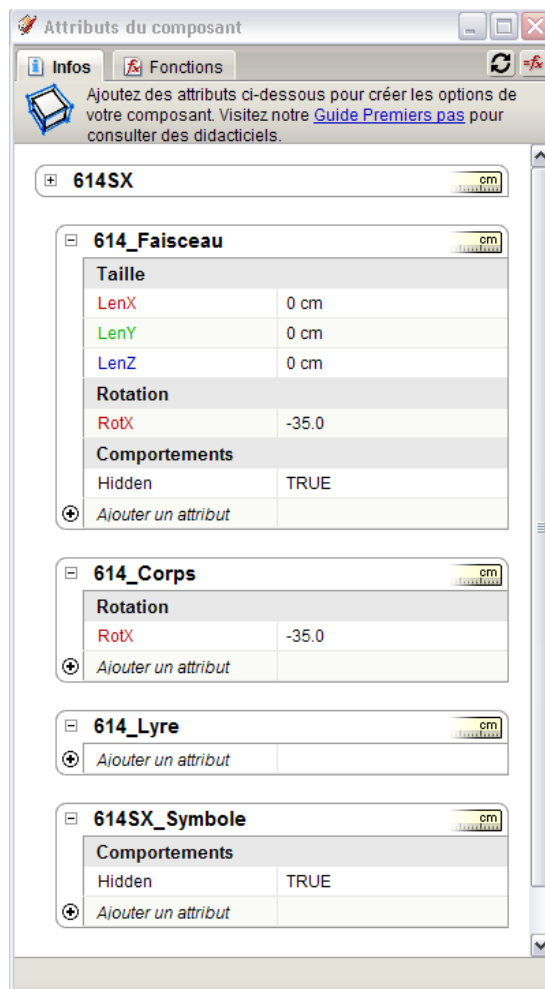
Attributs du composant

Infos | Fonctions

Ajoutez des attributs ci-dessous pour créer les options de votre composant. Visitez notre Guide Premiers pas pour consulter des didacticiels.

614SX cm

614_Faisceau cm

| Taille | |
|---|---|
| LenX | 0 cm |
| LenY | 0 cm |
| LenZ | 0 cm |
| Rotation | |
| RotX | -35.0 |
| Comportements | |
| Hidden | TRUE |
| Ajouter un attribut | |

614_Corps cm

| Rotation | |
|---|---|
| RotX | -35.0 |
| Ajouter un attribut | |

614_Lyre cm

| Ajouter un attribut | |
|---|---|

614SX_Symbole cm

| Comportements | |
|---|---|
| Hidden | TRUE |
| Ajouter un attribut | |